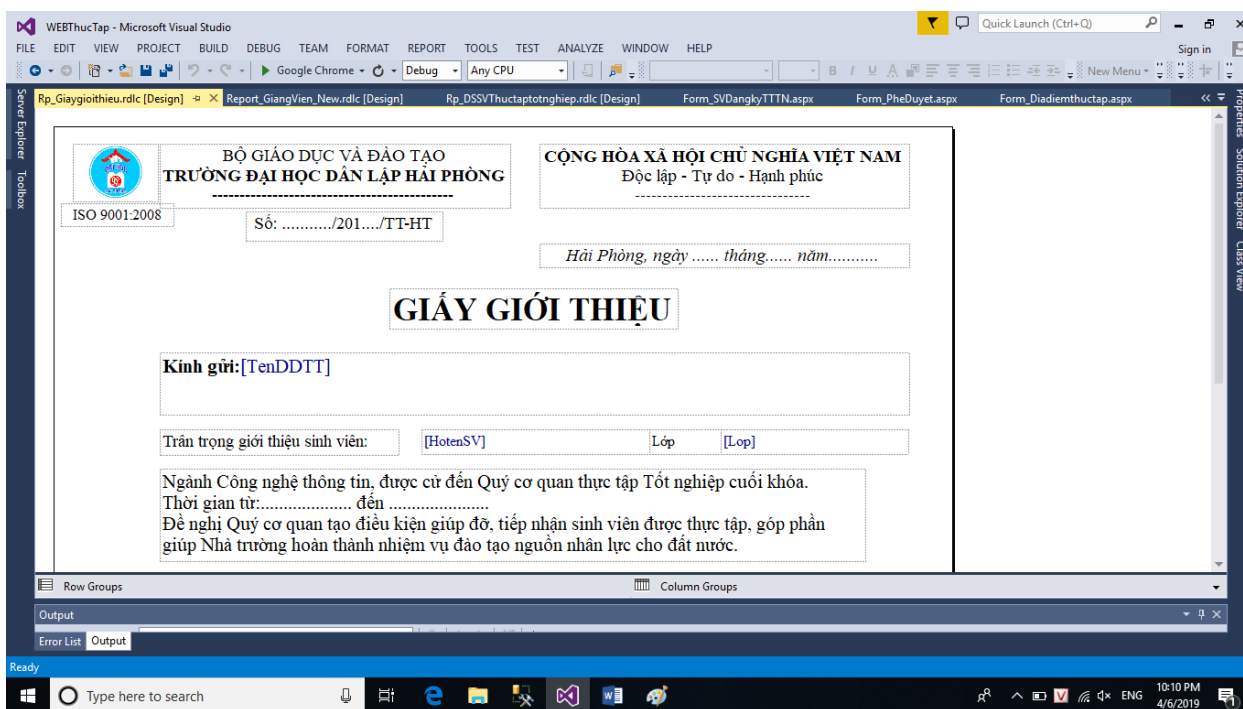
WEBThucTap - Microsoft Visual Studio

Quick Launch (Ctrl+Q)

FILE EDIT VIEW PROJECT BUILD DEBUG TEAM FORMAT REPORT TOOLS TEST ANALYZE WINDOW HELP

Sign in

Google Chrome Debug Any CPU New Menu

Rp_Giaygioithieu.rdlc [Design] Report_GiangVien_New.rdlc [Design] Rp_DSSVThuctaptotnghiep.rdlc [Design] Form_SVDangkyTTTN.aspx Form_PheDuyet.aspx Form_Diadiemthuctap.aspx

Server Explorer Toolbox

Properties Solution Explorer Class View

BỘ GIÁO DỤC VÀ ĐÀO TẠO
TRƯỜNG ĐẠI HỌC DÂN LẬP HẢI PHÒNG
--------------------------------------------

ISO 9001:2008

Số: ........../201..../TT-HT

CỘNG HÒA XÃ HỘI CHỦ NGHĨA VIỆT NAM
Độc lập - Tự do - Hạnh phúc
--------------------------------

Hải Phòng, ngày ...... tháng...... năm...........

GIẤY GIỚI THIỆU

Kính gửi:[TenDDTT]

Trân trọng giới thiệu sinh viên: [HotenSV] Lớp [Lop]

Ngành Công nghệ thông tin, được cử đến Quý cơ quan thực tập Tốt nghiệp cuối khóa.
Thời gian từ:.................... đến .....................
Đề nghị Quý cơ quan tạo điều kiện giúp đỡ, tiếp nhận sinh viên được thực tập, góp phần giúp Nhà trường hoàn thành nhiệm vụ đào tạo nguồn nhân lực cho đất nước.

Row Groups Column Groups

Output

Error List Output

Ready

Type here to search

ENG 10:10 PM 4/6/2019